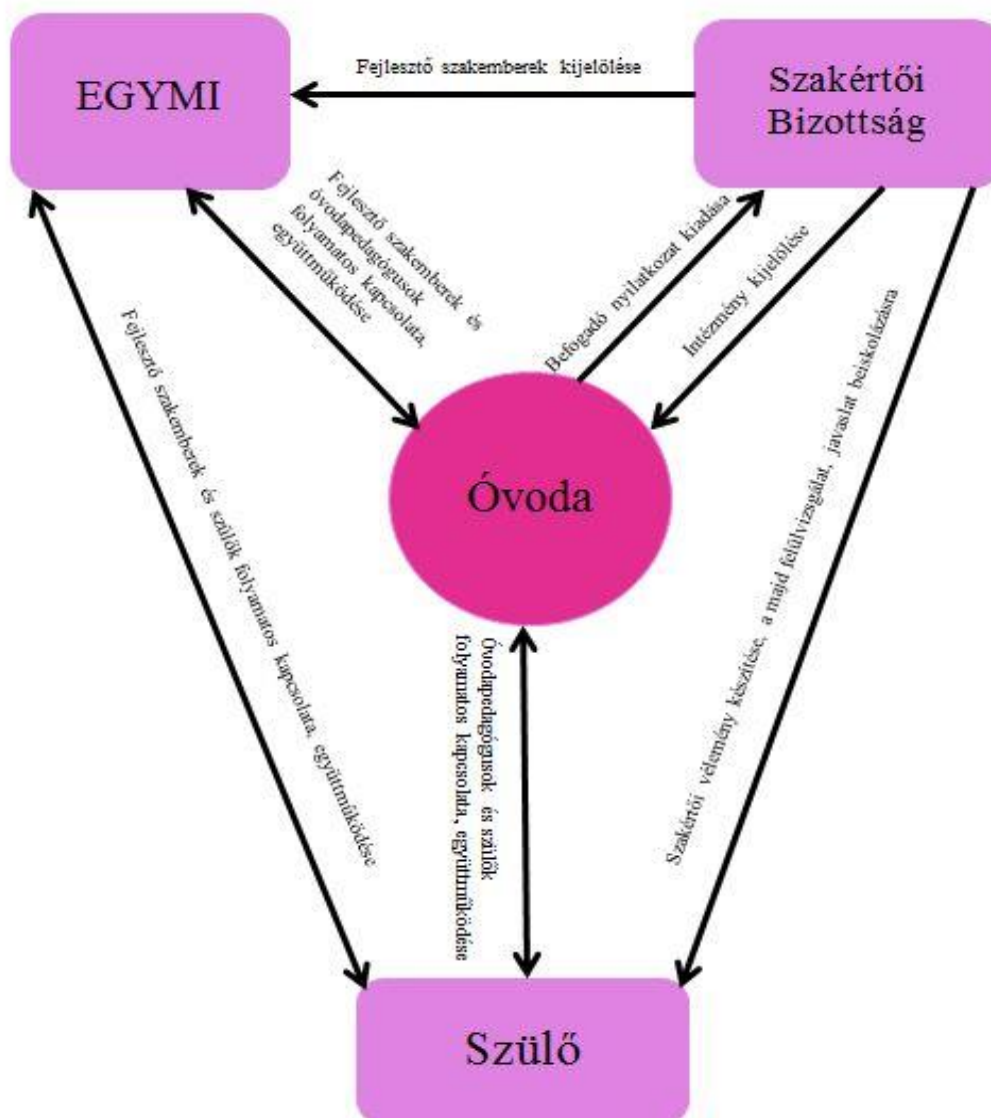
EGYMI

Fejlesztő szakemberek kijelölése

Szakértői Bizottság

Fejlesztő szakemberek és óvodapedagógusok folyamatos kapcsolata, együttműködése

Befogadó nyilatkozat kiadása

Intézmény kijelölése

Fejlesztő szakemberek és szülők folyamatos kapcsolata, együttműködése

Óvoda

Szakértői vélemény készítése, a majd felülvizsgálat, javaslat beiskolázásra

Óvodapedagógusok és szülők folyamatos kapcsolata, együttműködése

Szülő